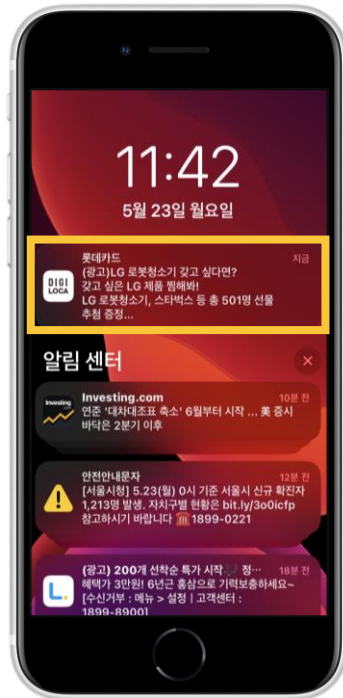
11:42
5월 23일 월요일

DIGI LOCA
롯데카드
지금
(광고)LG 로봇청소기 갖고 싶다면?
갖고 싶은 LG 제품 찜해봐!
LG 로봇청소기, 스타벅스 등 총 501명 선물 추첨 증정...

알림 센터

Investing
Investing.com
10분 전
연준 '대차대조표 축소' 6월부터 시작 ... 美 증시 바닥은 2분기 이후

안전안내문자
12분 전
[서울시청] 5.23(월) 0시 기준 서울시 신규 확진자 1,213명 발생. 자치구별 현황은 bit.ly/3o0icfp 참고하시기 바랍니다 ☏ 1899-0221

(광고) 200개 선착순 특가 시작 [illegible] 정...
18분 전
혜택가 3만원! 6년근 홍삼으로 기력보충하세요~
[수신거부 : 메뉴 > 설정 | 고객센터 : 1899-8900]